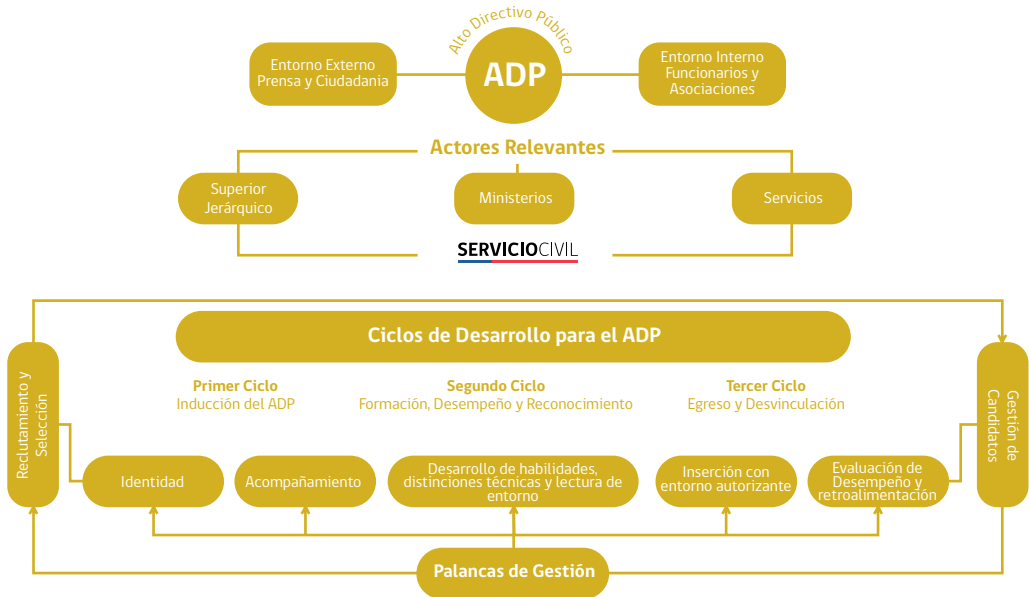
Alto Directivo Público

ADP

Entorno Externo Prensa y Ciudadania

Entorno Interno Funcionarios y Asociaciones

Actores Relevantes

Superior Jerárquico

Ministerios

Servicios

SERVICIOCIVIL

Ciclos de Desarrollo para el ADP

Reclutamiento y Selección

Gestión de Candidatos

Primer Ciclo
Inducción del ADP

Segundo Ciclo
Formación, Desempeño y Reconocimiento

Tercer Ciclo
Egreso y Desvinculación

Identidad

Acompañamiento

Desarrollo de habilidades, distinciones técnicas y lectura de entorno

Inserción con entorno autorizante

Evaluación de Desempeño y retroalimentación

Palancas de Gestión